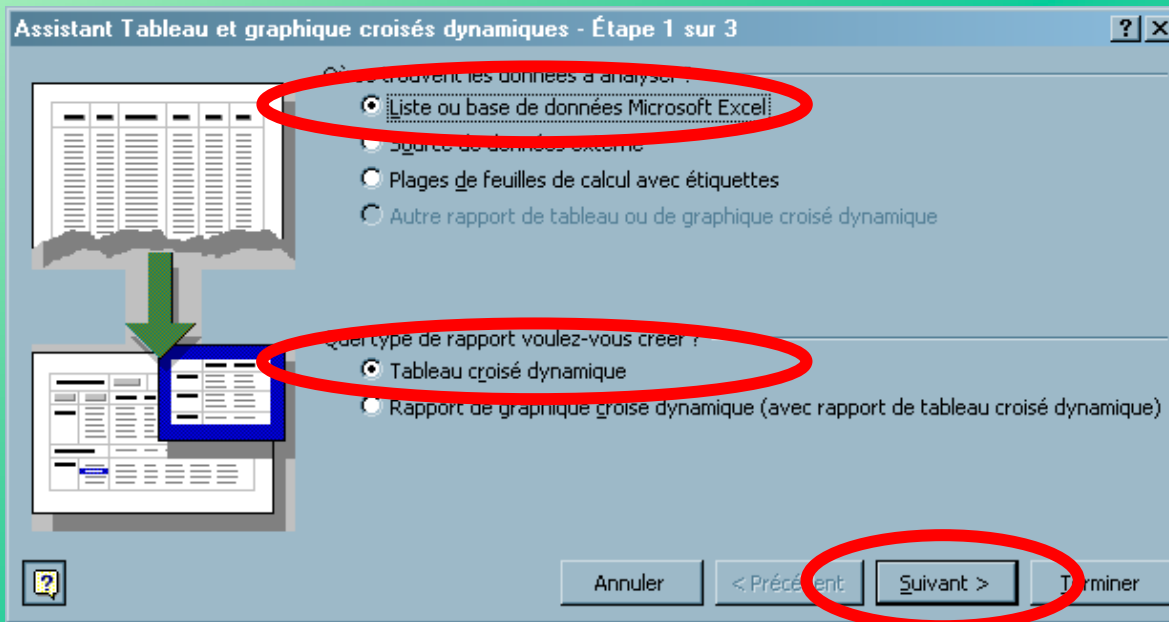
Assistant Tableau et graphique croisés dynamiques - Étape 1 sur 3

?

Où se trouvent les données à analyser ?

Liste ou base de données Microsoft Excel

Source de données externe

Plages de feuilles de calcul avec étiquettes

Autre rapport de tableau ou de graphique croisé dynamique

Quel type de rapport voulez-vous créer ?

Tableau croisé dynamique

Rapport de graphique croisé dynamique (avec rapport de tableau croisé dynamique)

Annuler

< Précédent

Suivant >

Terminer